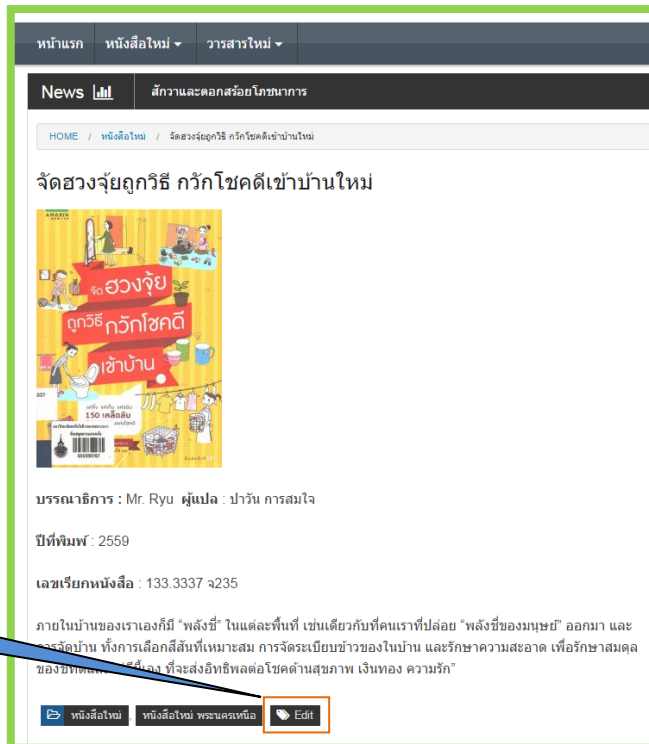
หน้าแรก หนังสือใหม่ ▾ วารสารใหม่ ▾

News

สักวาและดอกสร้อยโภชนาการ

HOME / หนังสือใหม่ / จัดฮวงจุ้ยถูกวิธี กวักโชคดีเข้าบ้านใหม่

จัดฮวงจุ้ยถูกวิธี กวักโชคดีเข้าบ้านใหม่

AMARIN

จัดฮวงจุ้ย ถูกวิธี กวักโชคดี เข้าบ้าน

150 เคล็ดลับ

บรรณาธิการ : Mr. Ryu ผู้แปล : ปาวัน การสมใจ

ปีที่พิมพ์ : 2559

เลขเรียกหนังสือ : 133.3337 จ235

ภายในบ้านของเราเองก็มี "พลังชี่" ในแต่ละพื้นที่ เช่นเดียวกับที่คนเราที่ปล่อย "พลังชี่ของมนุษย์" ออกมา และการจัดบ้าน ทั้งการเลือกสีสันที่เหมาะสม การจัดระเบียบข้าวของในบ้าน และรักษาความสะอาด เพื่อรักษาสมดุลของ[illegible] ที่จะส่งอิทธิพลต่อโชคด้านสุขภาพ เงินทอง ความรัก"

หนังสือใหม่ , หนังสือใหม่ พระนครเหนือ Edit